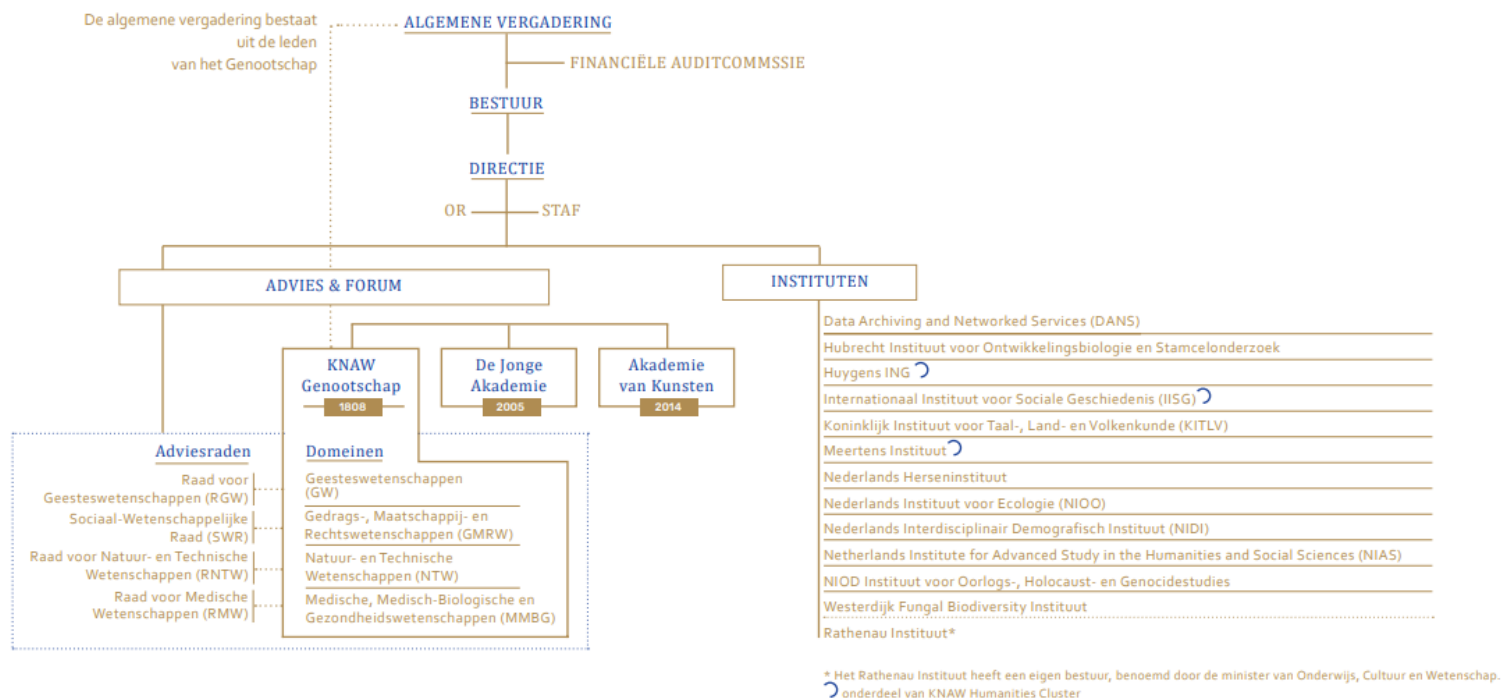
De algemene vergadering bestaat uit de leden van het Genootschap

ALGEMENE VERGADERING

FINANCIËLE AUDITCOMMSSIE

BESTUUR

DIRECTIE

OR

STAF

ADVIES & FORUM

INSTITUTEN

KNAW Genootschap
1808

De Jonge Akademie
2005

Akademie van Kunsten
2014

Adviesraden

Raad voor Geesteswetenschappen (RGW)

Sociaal-Wetenschappelijke Raad (SWR)

Raad voor Natuur- en Technische Wetenschappen (RNTW)

Raad voor Medische Wetenschappen (RMW)

Domeinen

Geesteswetenschappen (GW)

Gedrags-, Maatschappij- en Rechtswetenschappen (GMRW)

Natuur- en Technische Wetenschappen (NTW)

Medische, Medisch-Biologische en Gezondheidswetenschappen (MMBG)

Data Archiving and Networked Services (DANS)

Hubrecht Instituut voor Ontwikkelingsbiologie en Stamcelonderzoek

Huygens ING

Internationaal Instituut voor Sociale Geschiedenis (IISG)

Koninklijk Instituut voor Taal-, Land- en Volkenkunde (KITLV)

Meertens Instituut

Nederlands Herseninstituut

Nederlands Instituut voor Ecologie (NIOO)

Nederlands Interdisciplinair Demografisch Instituut (NIDI)

Netherlands Institute for Advanced Study in the Humanities and Social Sciences (NIAS)

NIOD Instituut voor Oorlogs-, Holocaust- en Genocidestudies

Westerdijk Fungal Biodiversity Instituut

Rathenau Instituut*

* Het Rathenau Instituut heeft een eigen bestuur, benoemd door de minister van Onderwijs, Cultuur en Wetenschap.
onderdeel van KNAW Humanities Cluster